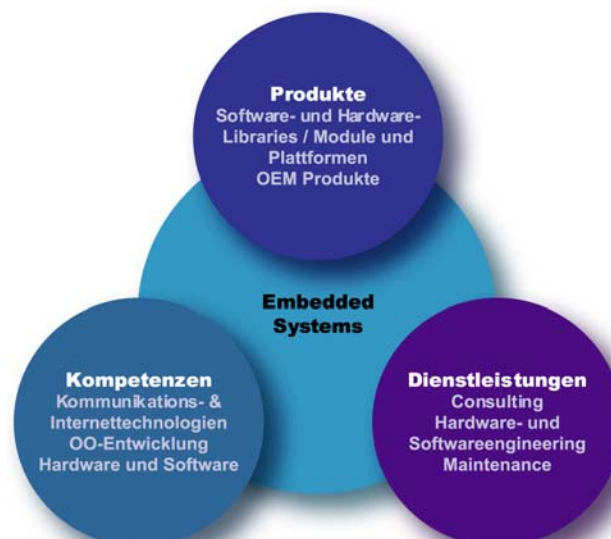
Produkte
Software- und Hardware-Libraries / Module und Plattformen
OEM Produkte

Embedded Systems

Kompetenzen
Kommunikations- & Internettechnologien
OO-Entwicklung
Hardware und Software

Dienstleistungen
Consulting
Hardware- und Softwareengineering
Maintenance